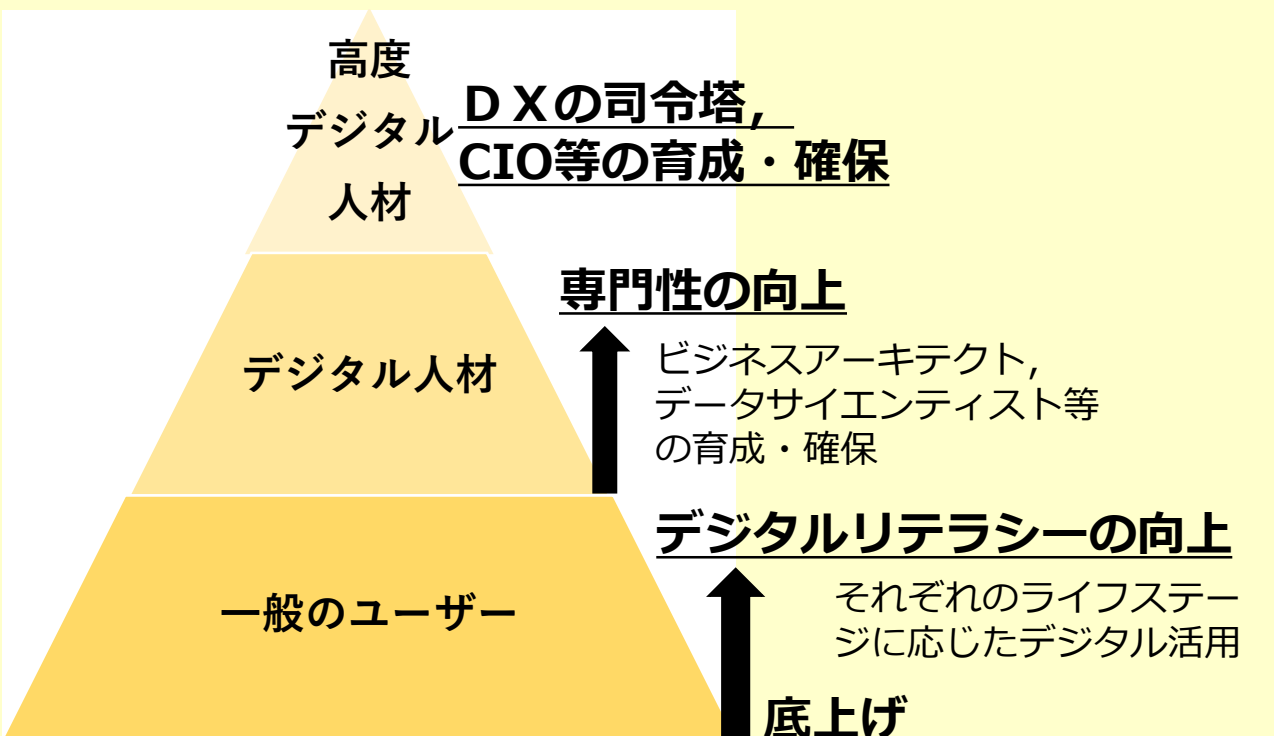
高度
デジタル
人材

ＤＸの司令塔，
CIO等の育成・確保

専門性の向上

ビジネスアーキテクト，
データサイエンティスト等
の育成・確保

デジタル人材

デジタルリテラシーの向上

それぞれのライフステー
ジに応じたデジタル活用

一般のユーザー

底上げ